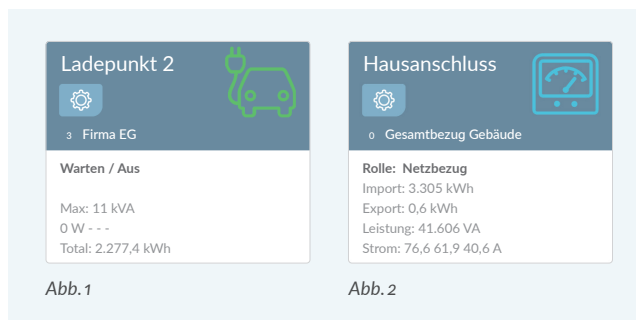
Ladepunkt 2

3 Firma EG

Warten / Aus

Max: 11 kVA
0 W - - -
Total: 2.277,4 kWh

Abb. 1

Hausanschluss

0 Gesamtbezug Gebäude

Rolle: Netzbezug
Import: 3.305 kWh
Export: 0,6 kWh
Leistung: 41.606 VA
Strom: 76,6 61,9 40,6 A

Abb. 2